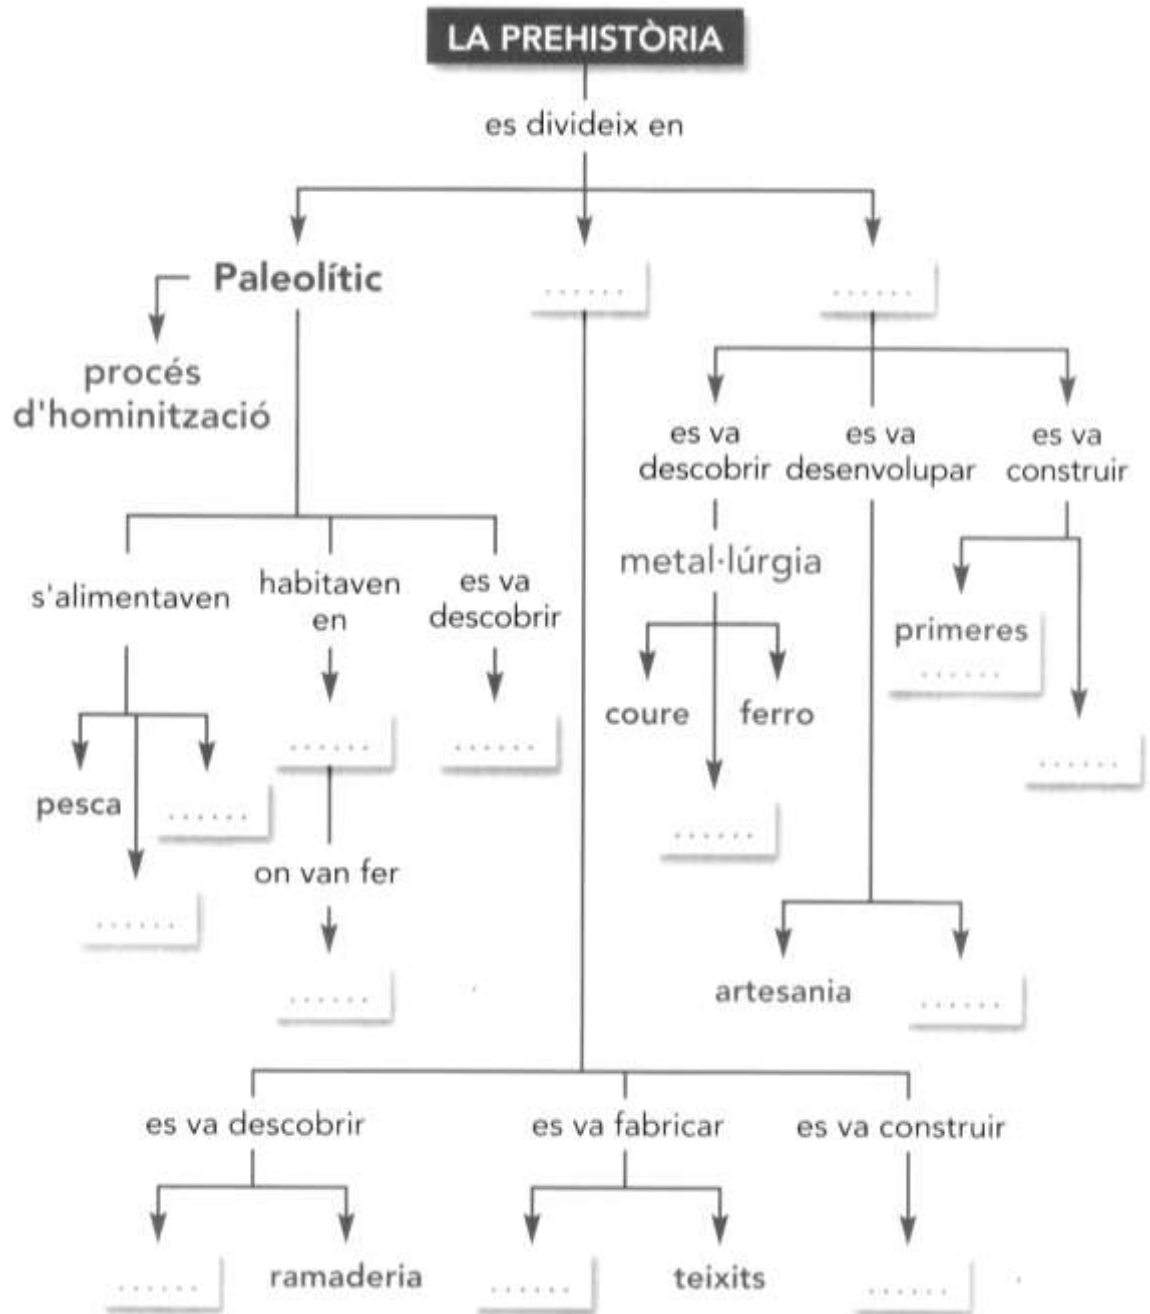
LA PREHISTÒRIA

es divideix en

Paleolític

procés d'hominització

s'alimentaven

pesca

......

......

habitaven en

......

on van fer

......

es va descobrir

......

......

es va descobrir

es va descobrir

......

ramaderia

es va fabricar

......

teixits

es va construir

......

......

es va descobrir

metal·lúrgia

coure

ferro

......

es va desenvolupar

artesania

......

es va construir

primeres ......

......